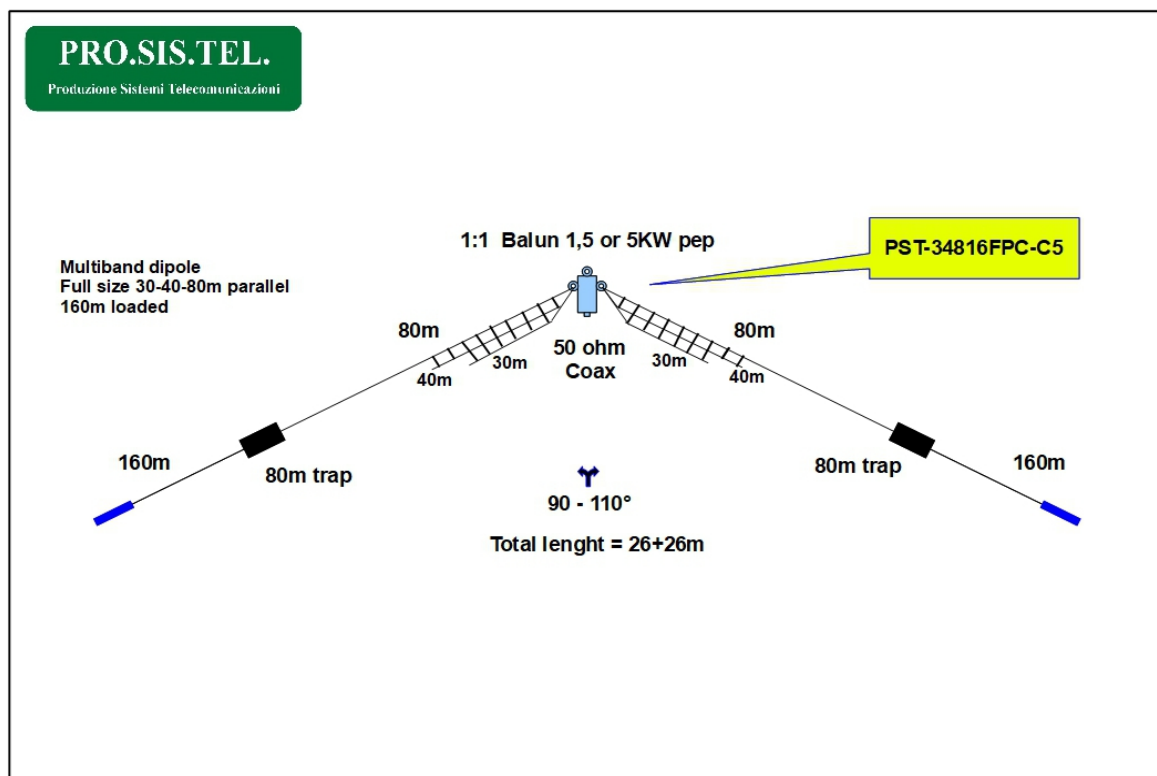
PRO.SIS.TEL.
Produzione Sistemi Telecomunicazioni

1:1 Balun 1,5 or 5KW pep

PST-34816FPC-C5

Multiband dipole
Full size 30-40-80m parallel
160m loaded

80m
40m
30m
50 ohm
Coax
30m
80m
40m

160m
80m trap
80m trap
160m

90 - 110°

Total lenght = 26+26m